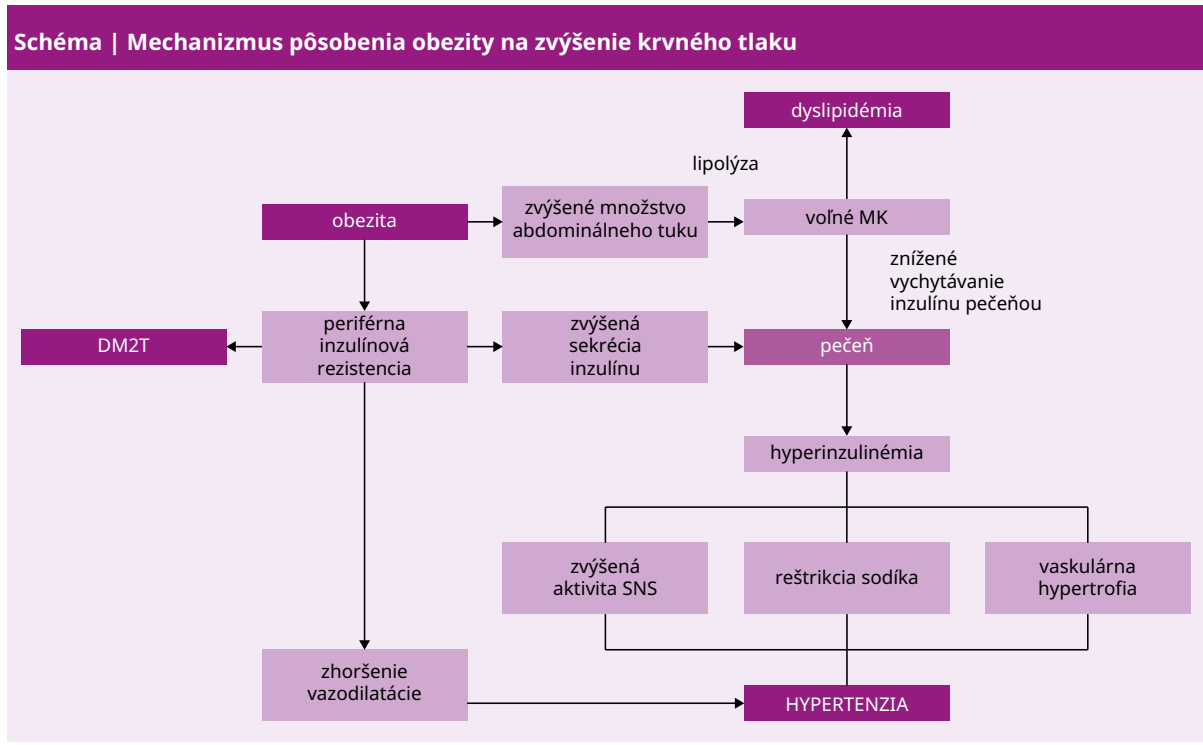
Schéma | Mechanizmus pôsobenia obezity na zvýšenie krvného tlaku

dyslipidémia

lipolýza

obezita

zvýšené množstvo abdominálneho tuku

voľné MK

znížené vychytávanie inzulínu pečeňou

DM2T

periférna inzulínová rezistencia

zvýšená sekrécia inzulínu

pečeň

hyperinzulinémia

zvýšená aktivita SNS

reštrikcia sodíka

vaskulárna hypertrofia

zhoršenie vazodilatácie

HYPERTENZIA